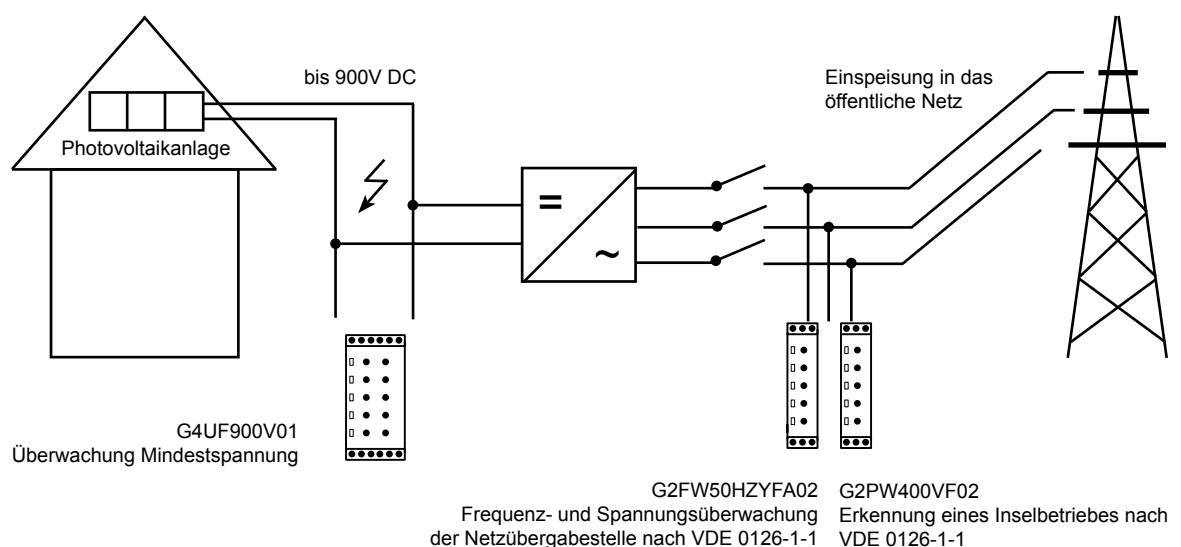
bis 900V DC

Photovoltaikanlage

Einspeisung in das öffentliche Netz

=

~

G4UF900V01
Überwachung Mindestspannung

G2FW50HZYFA02
Frequenz- und Spannungsüberwachung der Netzübergabestelle nach VDE 0126-1-1

G2PW400VF02
Erkennung eines Inselbetriebes nach VDE 0126-1-1